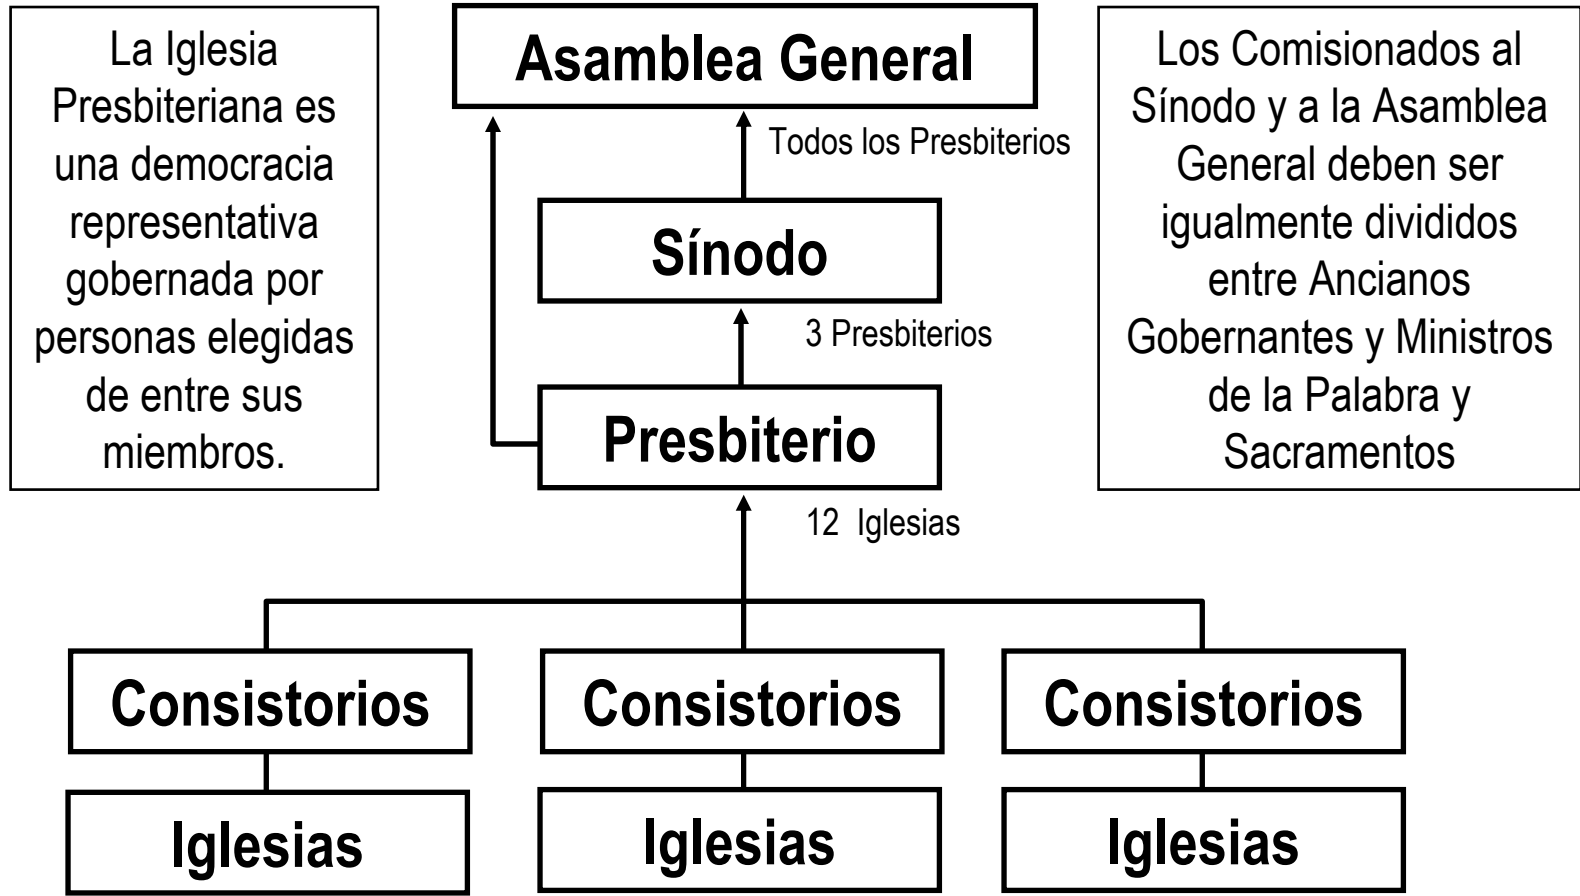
La Iglesia Presbiteriana es una democracia representativa gobernada por personas elegidas de entre sus miembros.

Asamblea General

Todos los Presbiterios

Sínodo

3 Presbiterios

Presbiterio

12 Iglesias

Los Comisionados al Sínodo y a la Asamblea General deben ser igualmente divididos entre Ancianos Gobernantes y Ministros de la Palabra y Sacramentos

Consistorios

Consistorios

Consistorios

Iglesias

Iglesias

Iglesias